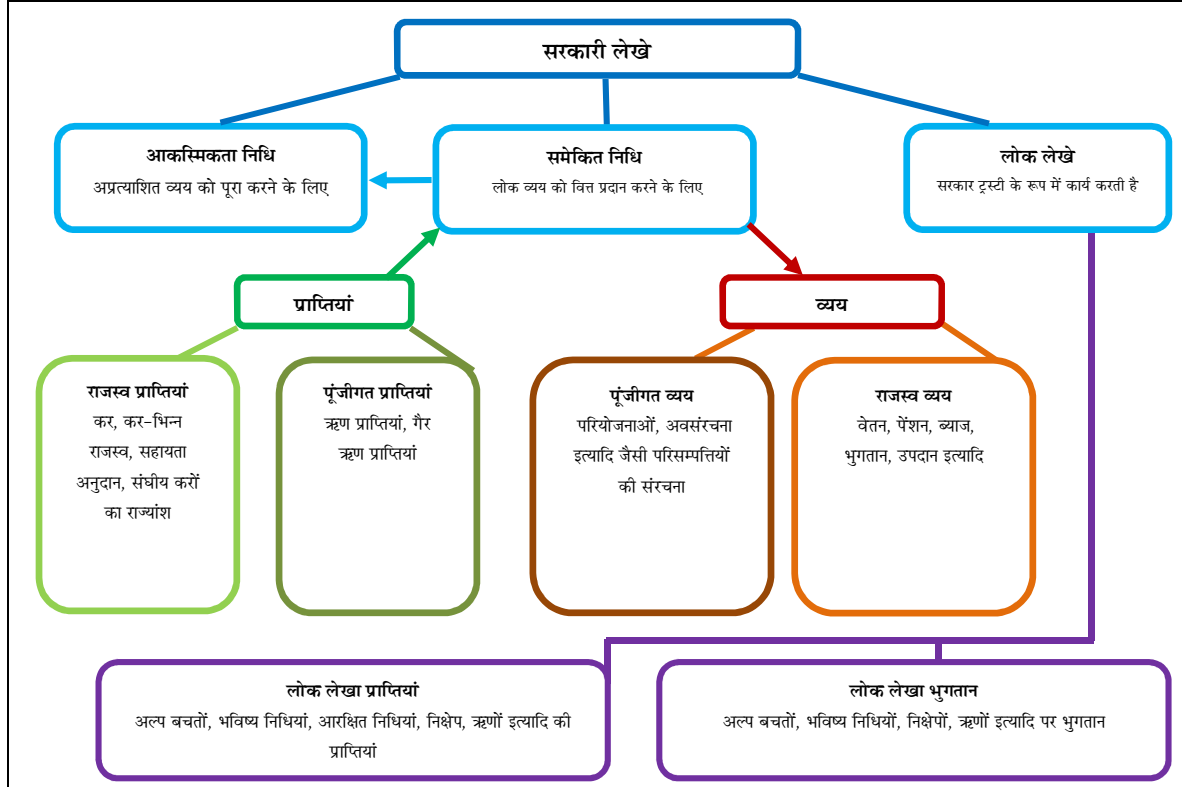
सरकारी लेखे

आकस्मिकता निधि
अप्रत्याशित व्यय को पूरा करने के लिए

समेकित निधि
लोक व्यय को वित्त प्रदान करने के लिए

लोक लेखे
सरकार ट्रस्टी के रूप में कार्य करती है

प्राप्तियां

व्यय

राजस्व प्राप्तियां
कर, कर-भिन्न राजस्व, सहायता अनुदान, संघीय करों का राज्यांश

पूंजीगत प्राप्तियां
ऋण प्राप्तियां, गैर ऋण प्राप्तियां

पूंजीगत व्यय
परियोजनाओं, अवसंरचना इत्यादि जैसी परिसम्पत्तियों की संरचना

राजस्व व्यय
वेतन, पेंशन, ब्याज, भुगतान, उपदान इत्यादि

लोक लेखा प्राप्तियां
अल्प बचतों, भविष्य निधियां, आरक्षित निधियां, निक्षेप, ऋणों इत्यादि की प्राप्तियां

लोक लेखा भुगतान
अल्प बचतों, भविष्य निधियों, निक्षेपों, ऋणों इत्यादि पर भुगतान